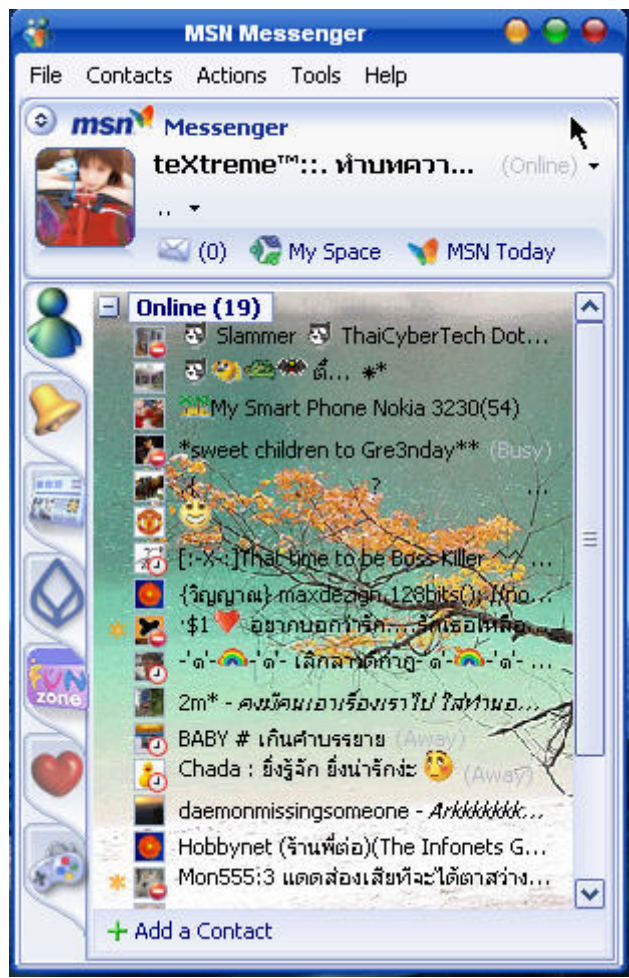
MSN Messenger

File Contacts Actions Tools Help

msn Messenger

teXtreme™::. ทำบทความ... (Online)

..

(0) My Space MSN Today

Online (19)

Slammer ThaiCyberTech Dot...

ตี๋... *

My Smart Phone Nokia 3230(54)

*sweet children to Gre3nday** (Busy)

? ...

[:-X-:]That time to be Boss Killer ^^ ...

{วิญญาณ} maxdezign 128bits(): [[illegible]

'$1 อยากบอกว่ารัก... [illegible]

-'ด'- -'ด'- เลิกสาด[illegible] ด- -'ด'-

2m* - คงมีคนเอาเรื่องเราไป ใส่ทำนอ...

BABY # เกินคำบรรยาย (Away)

Chada : ยิ่งรู้จัก ยิ่งน่ารักง่ะ (Away)

daemonmissingsomeone - Arkkkkkkk...

Hobbynet (ร้านพี่ต่อ)(The Infonets G...

Mon555:3 แดดส่องเสียที่จะได้ตาสว่าง...

+ Add a Contact